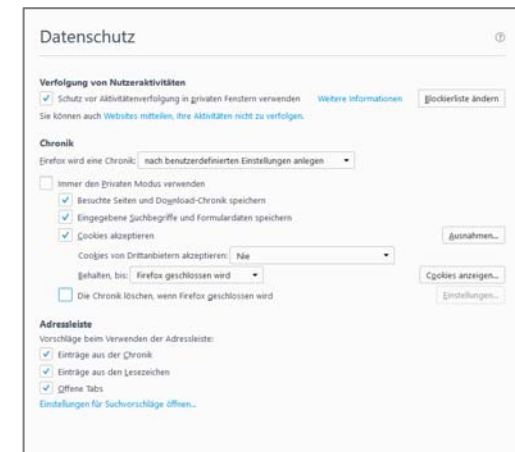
Datenschutz

Verfolgung von Nutzeraktivitäten

Schutz vor Aktivitätenverfolgung in privaten Fenstern verwenden Weitere Informationen Blockierliste ändern

Sie können auch Websites mitteilen, ihre Aktivitäten nicht zu verfolgen.

Chronik

Firefox wird eine Chronik: nach benutzerdefinierten Einstellungen anlegen

Immer den Privaten Modus verwenden

Besuchte Seiten und Download-Chronik speichern

Eingegebene Suchbegriffe und Formulardaten speichern

Cookies akzeptieren Ausnahmen...

Cookies von Drittanbietern akzeptieren: Nie

Behalten, bis: Firefox geschlossen wird Cookies anzeigen...

Die Chronik löschen, wenn Firefox geschlossen wird Einstellungen...

Adressleiste

Vorschläge beim Verwenden der Adressleiste:

Einträge aus der Chronik

Einträge aus den Lesezeichen

Offene Tabs

Einstellungen für Suchvorschläge öffnen...